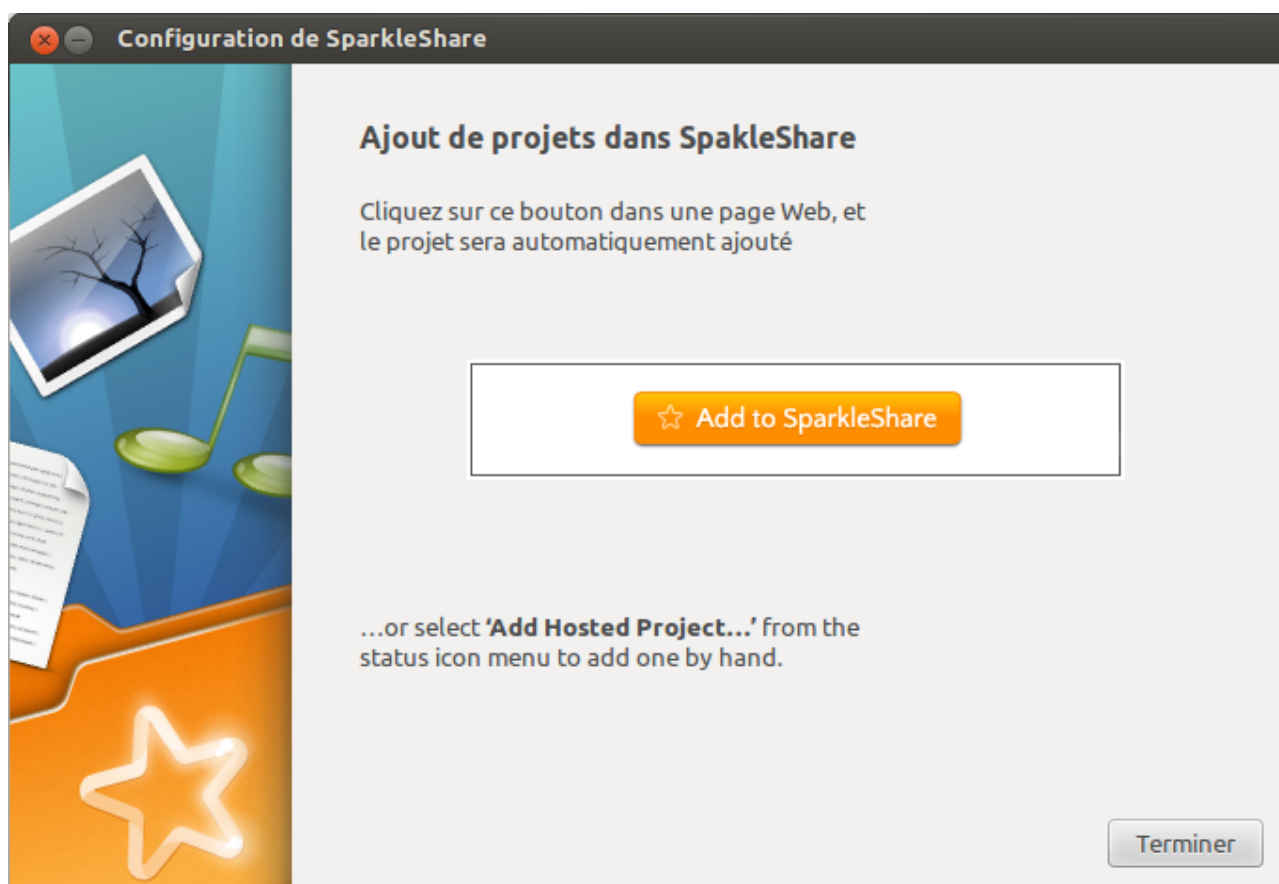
Configuration de SparkleShare

Ajout de projets dans SpakleShare

Cliquez sur ce bouton dans une page Web, et le projet sera automatiquement ajouté

☆ Add to SparkleShare

…or select 'Add Hosted Project…' from the status icon menu to add one by hand.

Terminer